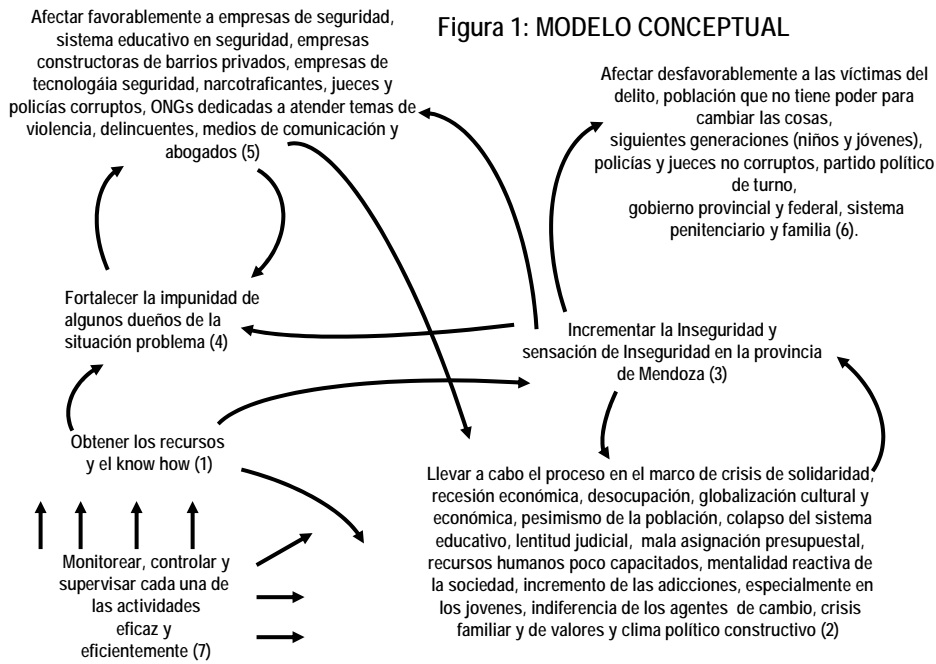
Figura 1: MODELO CONCEPTUAL

Afectar favorablemente a empresas de seguridad, sistema educativo en seguridad, empresas constructoras de barrios privados, empresas de tecnologáia seguridad, narcotraficantes, jueces y policías corruptos, ONGs dedicadas a atender temas de violencia, delincuentes, medios de comunicación y abogados (5)

Afectar desfavorablemente a las víctimas del delito, población que no tiene poder para cambiar las cosas, siguientes generaciones (niños y jóvenes), policías y jueces no corruptos, partido político de turno, gobierno provincial y federal, sistema penitenciario y familia (6).

Fortalecer la impunidad de algunos dueños de la situación problema (4)

Incrementar la Inseguridad y sensación de Inseguridad en la provincia de Mendoza (3)

Obtener los recursos y el know how (1)

Llevar a cabo el proceso en el marco de crisis de solidaridad, recesión económica, desocupación, globalización cultural y económica, pesimismo de la población, colapso del sistema educativo, lentitud judicial, mala asignación presupuestal, recursos humanos poco capacitados, mentalidad reactiva de la sociedad, incremento de las adicciones, especialmente en los jovenes, indiferencia de los agentes de cambio, crisis familiar y de valores y clima político constructivo (2)

Monitorear, controlar y supervisar cada una de las actividades eficaz y eficientemente (7)